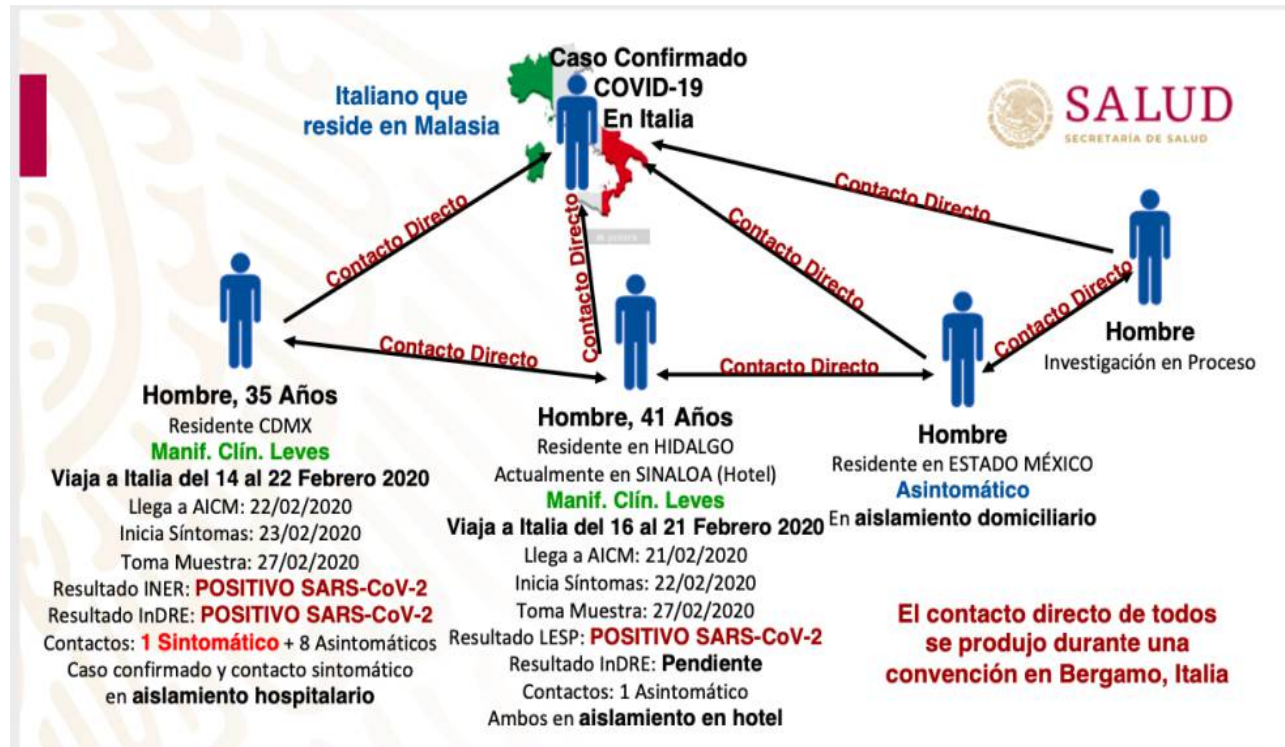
Caso Confirmado COVID-19 En Italia

Italiano que reside en Malasia

SALUD
SECRETARÍA DE SALUD

Contacto Directo

Contacto Directo

Contacto Directo

Contacto Directo

Contacto Directo

Contacto Directo

Contacto Directo

Hombre
Investigación en Proceso

Hombre, 35 Años
Residente CDMX
Manif. Clín. Leves
Viaja a Italia del 14 al 22 Febrero 2020
Llega a AICM: 22/02/2020
Inicia Síntomas: 23/02/2020
Toma Muestra: 27/02/2020
Resultado INER: POSITIVO SARS-CoV-2
Resultado InDRE: POSITIVO SARS-CoV-2
Contactos: 1 Sintomático + 8 Asintomáticos
Caso confirmado y contacto sintomático en aislamiento hospitalario

Hombre, 41 Años
Residente en HIDALGO
Actualmente en SINALOA (Hotel)
Manif. Clín. Leves
Viaja a Italia del 16 al 21 Febrero 2020
Llega a AICM: 21/02/2020
Inicia Síntomas: 22/02/2020
Toma Muestra: 27/02/2020
Resultado LESP: POSITIVO SARS-CoV-2
Resultado InDRE: Pendiente
Contactos: 1 Asintomático
Ambos en aislamiento en hotel

Hombre
Residente en ESTADO MÉXICO
Asintomático
En aislamiento domiciliario

El contacto directo de todos se produjo durante una convención en Bergamo, Italia